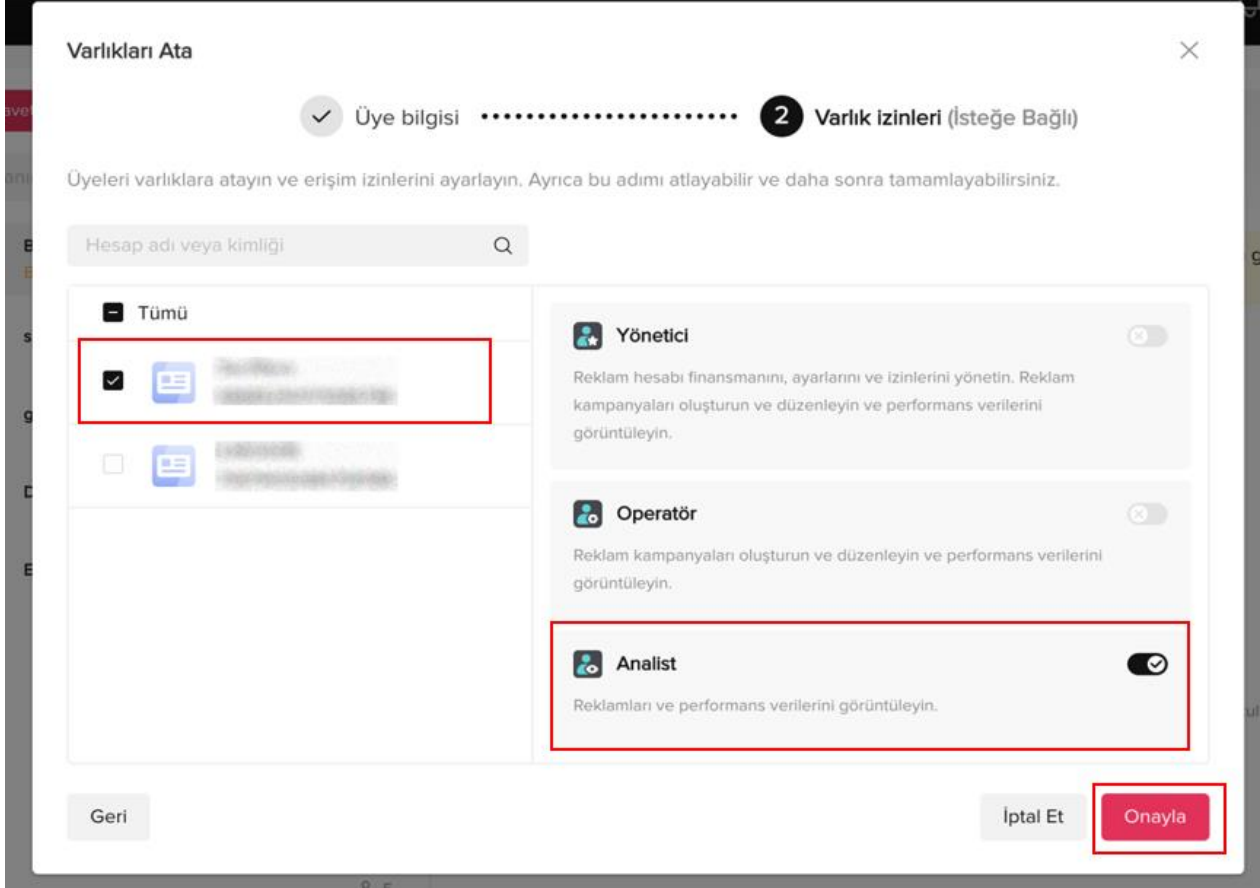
Varlıkları Ata

Üye bilgisi

2 Varlık izinleri (İsteğe Bağlı)

Üyeleri varlıklara atayın ve erişim izinlerini ayarlayın. Ayrıca bu adımı atlayabilir ve daha sonra tamamlayabilirsiniz.

Hesap adı veya kimliği

Tümü

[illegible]
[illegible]

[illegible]
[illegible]

Yönetici

Reklam hesabı finansmanını, ayarlarını ve izinlerini yönetin. Reklam kampanyaları oluşturun ve düzenleyin ve performans verilerini görüntüleyin.

Operatör

Reklam kampanyaları oluşturun ve düzenleyin ve performans verilerini görüntüleyin.

Analist

Reklamları ve performans verilerini görüntüleyin.

Geri

İptal Et

Onayla